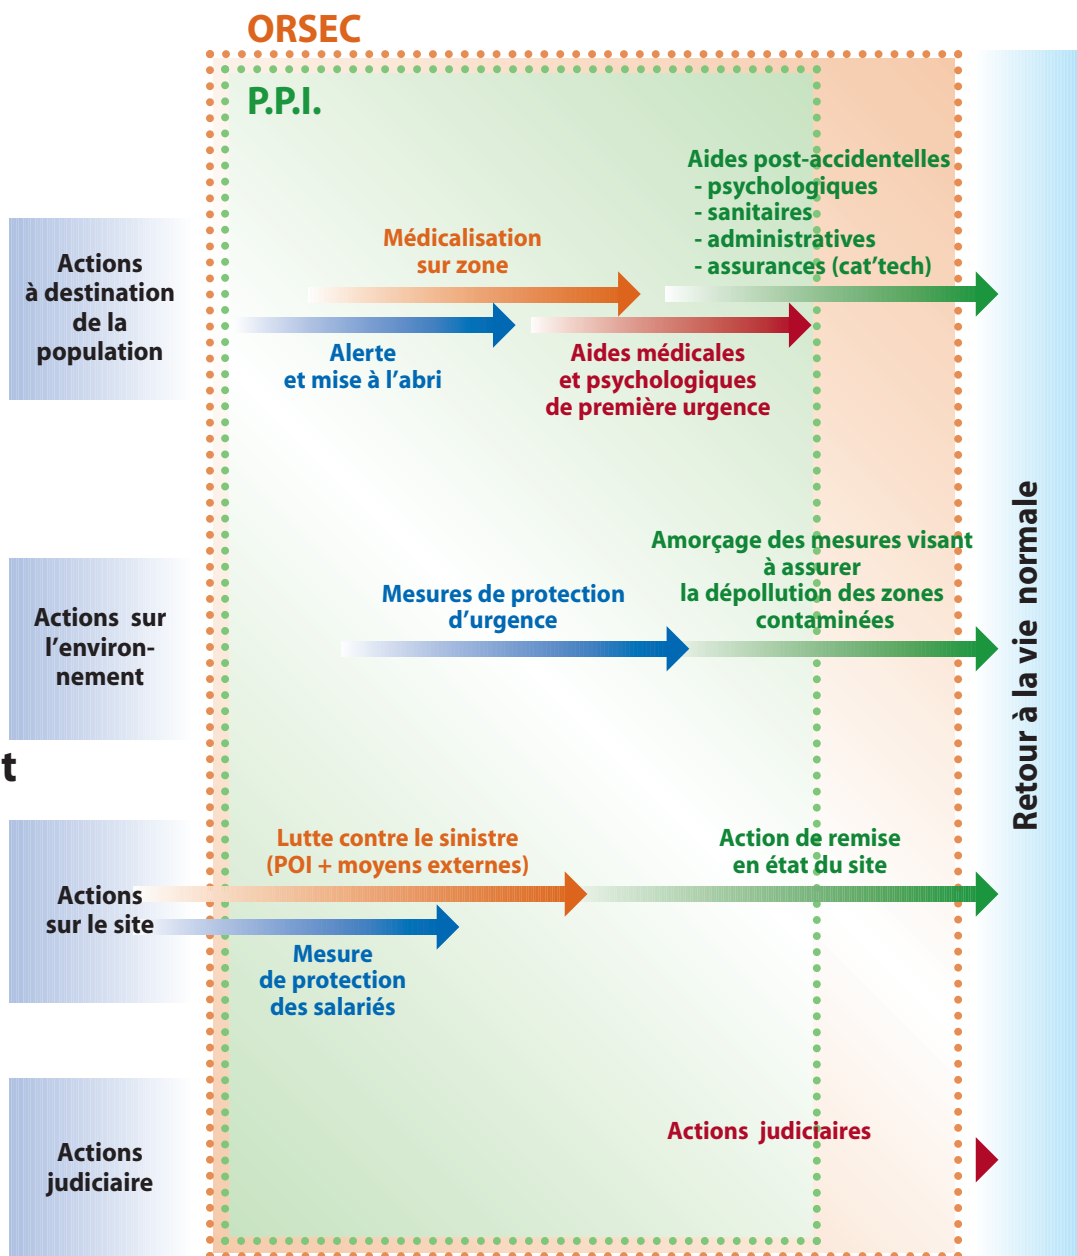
ORSEC

P.P.I.

Actions à destination de la population

Médicalisation sur zone

Aides post-accidentelles
- psychologiques
- sanitaires
- administratives
- assurances (cat'tech)

Alerte et mise à l'abri

Aides médicales et psychologiques de première urgence

Actions sur l'environnement

Mesures de protection d'urgence

Amorçage des mesures visant à assurer la dépollution des zones contaminées

t

Actions sur le site

Lutte contre le sinistre (POI + moyens externes)

Action de remise en état du site

Mesure de protection des salariés

Actions judiciaire

Actions judiciaires

Retour à la vie normale